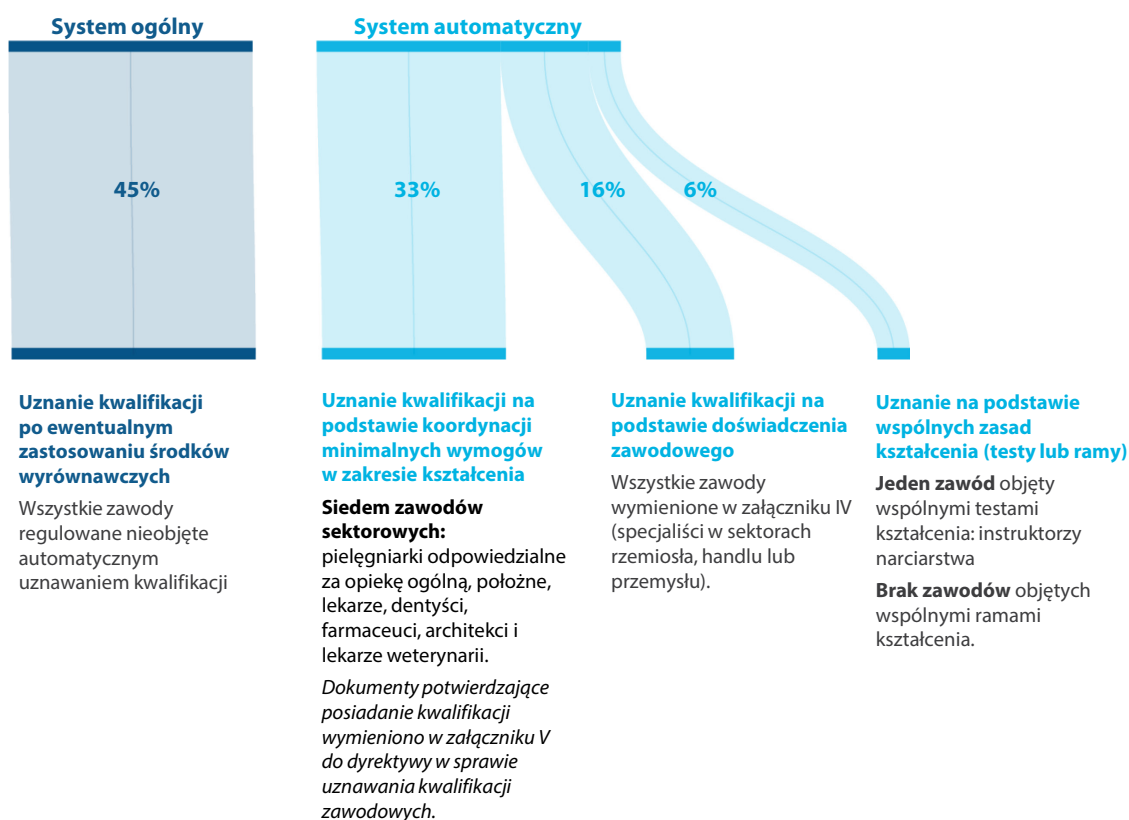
System ogólny

System automatyczny

45%

33%

16%

6%

Uznanie kwalifikacji po ewentualnym zastosowaniu środków wyrównawczych

Wszystkie zawody regulowane nieobjęte automatycznym uznawaniem kwalifikacji

Uznanie kwalifikacji na podstawie koordynacji minimalnych wymogów w zakresie kształcenia

Siedem zawodów sektorowych: pielęgniarki odpowiedzialne za opiekę ogólną, położne, lekarze, dentyści, farmaceuci, architekci i lekarze weterynarii.

Dokumenty potwierdzające posiadanie kwalifikacji wymieniono w załączniku V do dyrektywy w sprawie uznawania kwalifikacji zawodowych.

Uznanie kwalifikacji na podstawie doświadczenia zawodowego

Wszystkie zawody wymienione w załączniku IV (specjaliści w sektorach rzemiosła, handlu lub przemysłu).

Uznanie na podstawie wspólnych zasad kształcenia (testy lub ramy)

Jeden zawód objęty wspólnymi testami kształcenia: instruktorzy narciarstwa

Brak zawodów objętych wspólnymi ramami kształcenia.